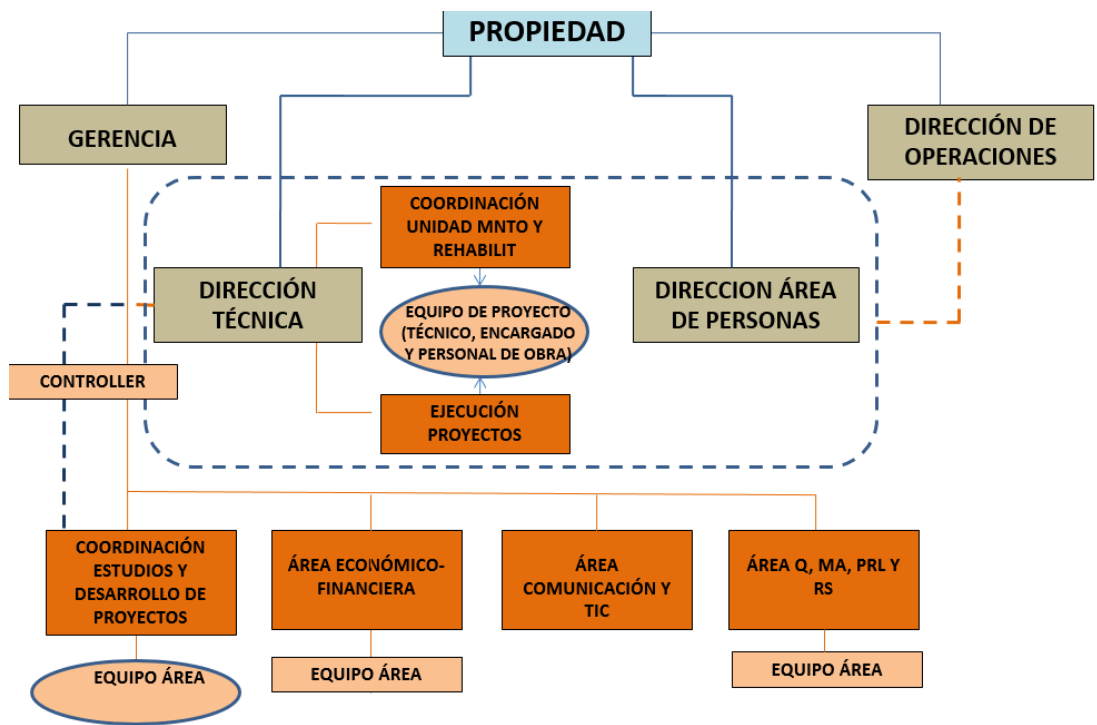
PROPIEDAD

GERENCIA

DIRECCIÓN DE OPERACIONES

COORDINACIÓN UNIDAD MNTO Y REHABILIT

DIRECCIÓN TÉCNICA

EQUIPO DE PROYECTO (TÉCNICO, ENCARGADO Y PERSONAL DE OBRA)

DIRECCION ÁREA DE PERSONAS

CONTROLLER

EJECUCIÓN PROYECTOS

COORDINACIÓN ESTUDIOS Y DESARROLLO DE PROYECTOS

ÁREA ECONÓMICO-FINANCIERA

ÁREA COMUNICACIÓN Y TIC

ÁREA Q, MA, PRL Y RS

EQUIPO ÁREA

EQUIPO ÁREA

EQUIPO ÁREA